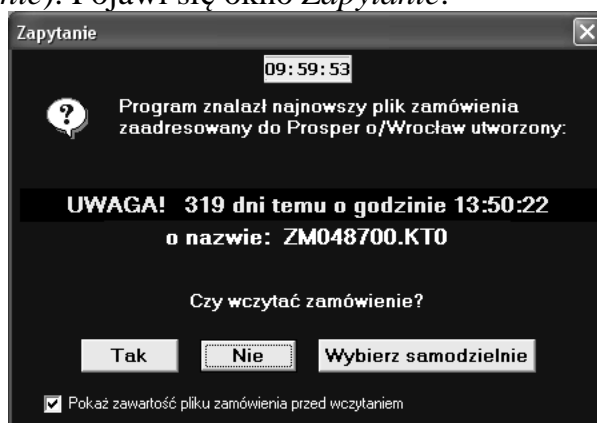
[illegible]nie). Pojawi się okno Zapytanie.

Zapytanie

09:59:53

Program znalazł najnowszy plik zamówienia zaadresowany do Prosper o/Wrocław utworzony:

UWAGA! 319 dni temu o godzinie 13:50:22

o nazwie: ZM048700.KT0

Czy wczytać zamówienie?

Tak

Nie

Wybierz samodzielnie

Pokaż zawartość pliku zamówienia przed wczytaniem